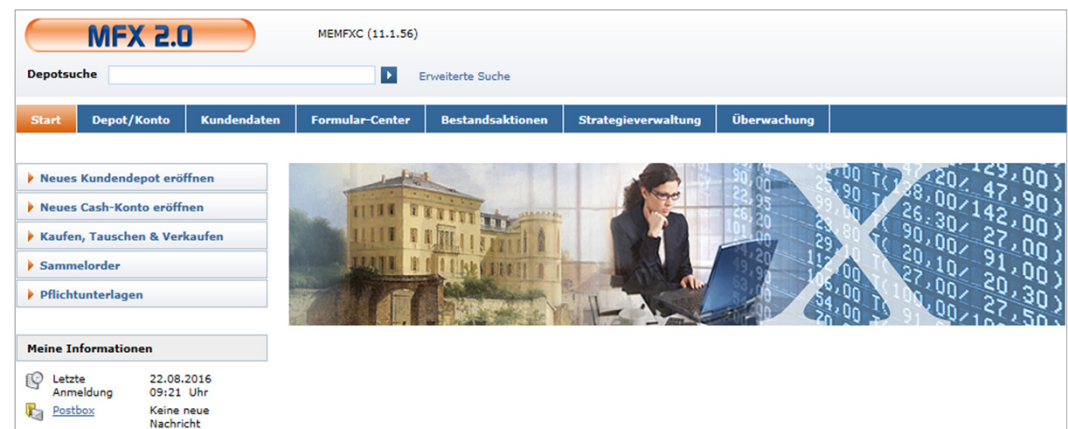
MFX 2.0

MEMFXC (11.1.56)

Depotsuche

Erweiterte Suche

Start | Depot/Konto | Kundendaten | Formular-Center | Bestandsaktionen | Strategieverwaltung | Überwachung

Neues Kundendepot eröffnen

Neues Cash-Konto eröffnen

Kaufen, Tauschen & Verkaufen

Sammelorder

Pflichtunterlagen

Meine Informationen

Letzte Anmeldung 22.08.2016 09:21 Uhr

Postbox Keine neue Nachricht